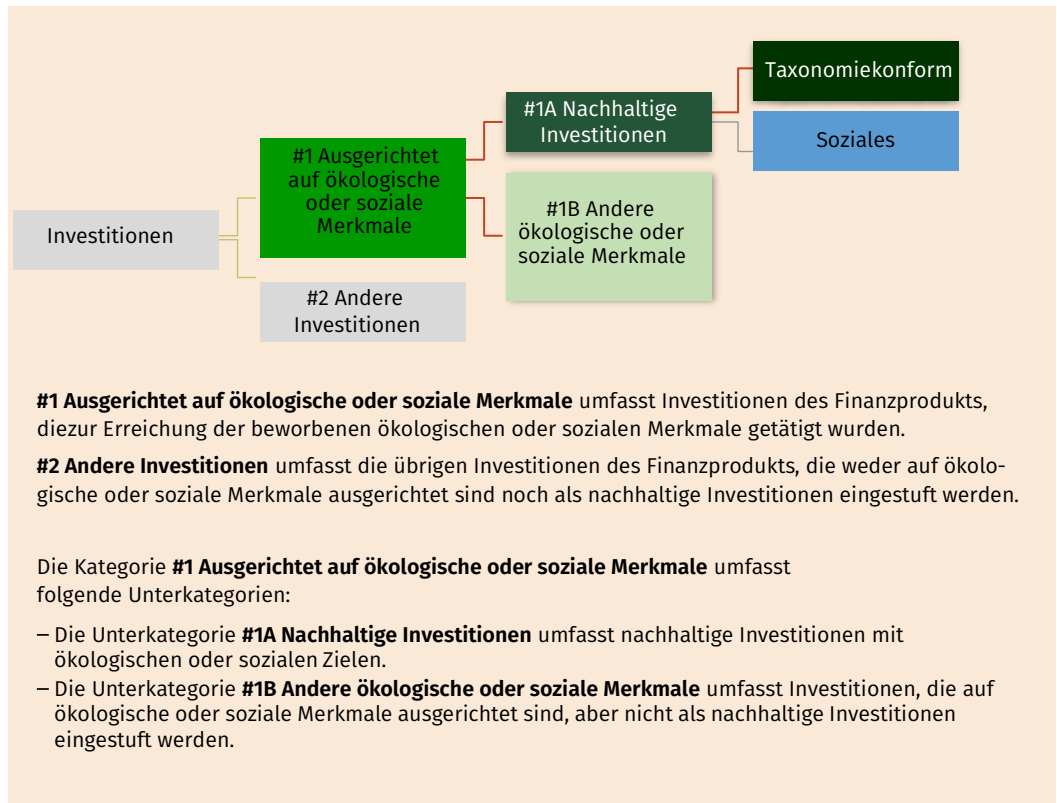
Investitionen

#1 Ausgerichtet auf ökologische oder soziale Merkmale

#2 Andere Investitionen

#1A Nachhaltige Investitionen

#1B Andere ökologische oder soziale Merkmale

Taxonomiekonform

Soziales

**#1 Ausgerichtet auf ökologische oder soziale Merkmale** umfasst Investitionen des Finanzprodukts, diezur Erreichung der beworbenen ökologischen oder sozialen Merkmale getätigt wurden.

**#2 Andere Investitionen** umfasst die übrigen Investitionen des Finanzprodukts, die weder auf ökologische oder soziale Merkmale ausgerichtet sind noch als nachhaltige Investitionen eingestuft werden.

Die Kategorie **#1 Ausgerichtet auf ökologische oder soziale Merkmale** umfasst folgende Unterkategorien:

– Die Unterkategorie **#1A Nachhaltige Investitionen** umfasst nachhaltige Investitionen mit ökologischen oder sozialen Zielen.
– Die Unterkategorie **#1B Andere ökologische oder soziale Merkmale** umfasst Investitionen, die auf ökologische oder soziale Merkmale ausgerichtet sind, aber nicht als nachhaltige Investitionen eingestuft werden.